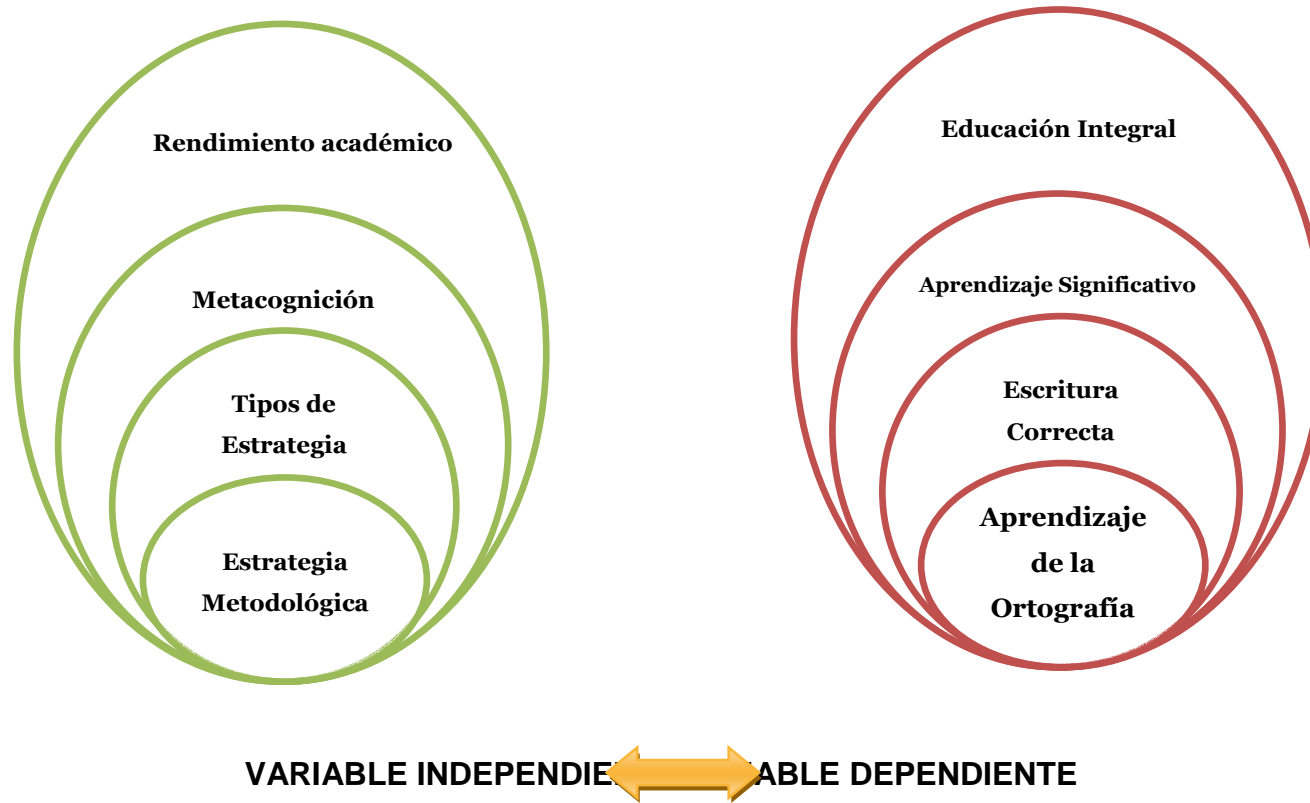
Rendimiento académico

Metacognición

Tipos de Estrategia

Estrategia Metodológica

Educación Integral

Aprendizaje Significativo

Escritura Correcta

Aprendizaje de la Ortografía

VARIABLE INDEPENDIE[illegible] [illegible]ABLE DEPENDIENTE